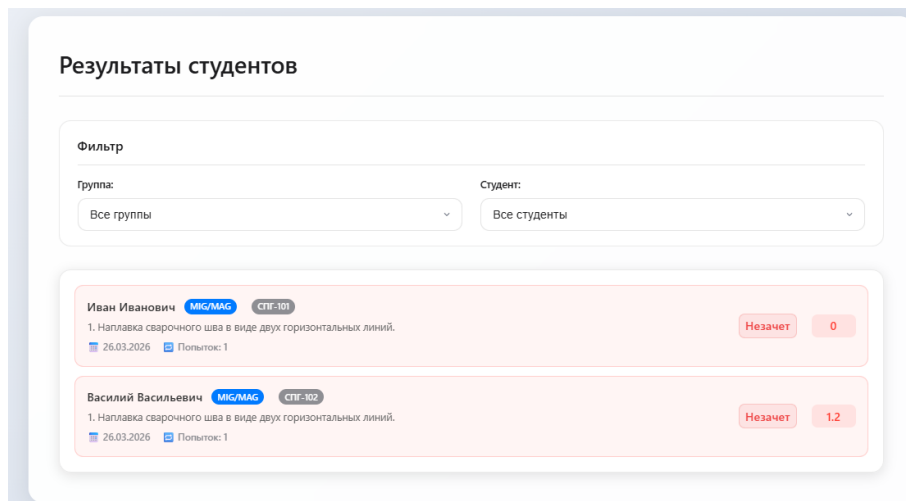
Результаты студентов

Фильтр

Группа:
Все группы

Студент:
Все студенты

Иван Иванович MIG/MAG СПГ-101
1. Наплавка сварочного шва в виде двух горизонтальных линий.
26.03.2026 Попыток: 1
Незачет 0

Василий Васильевич MIG/MAG СПГ-102
1. Наплавка сварочного шва в виде двух горизонтальных линий.
26.03.2026 Попыток: 1
Незачет 1.2